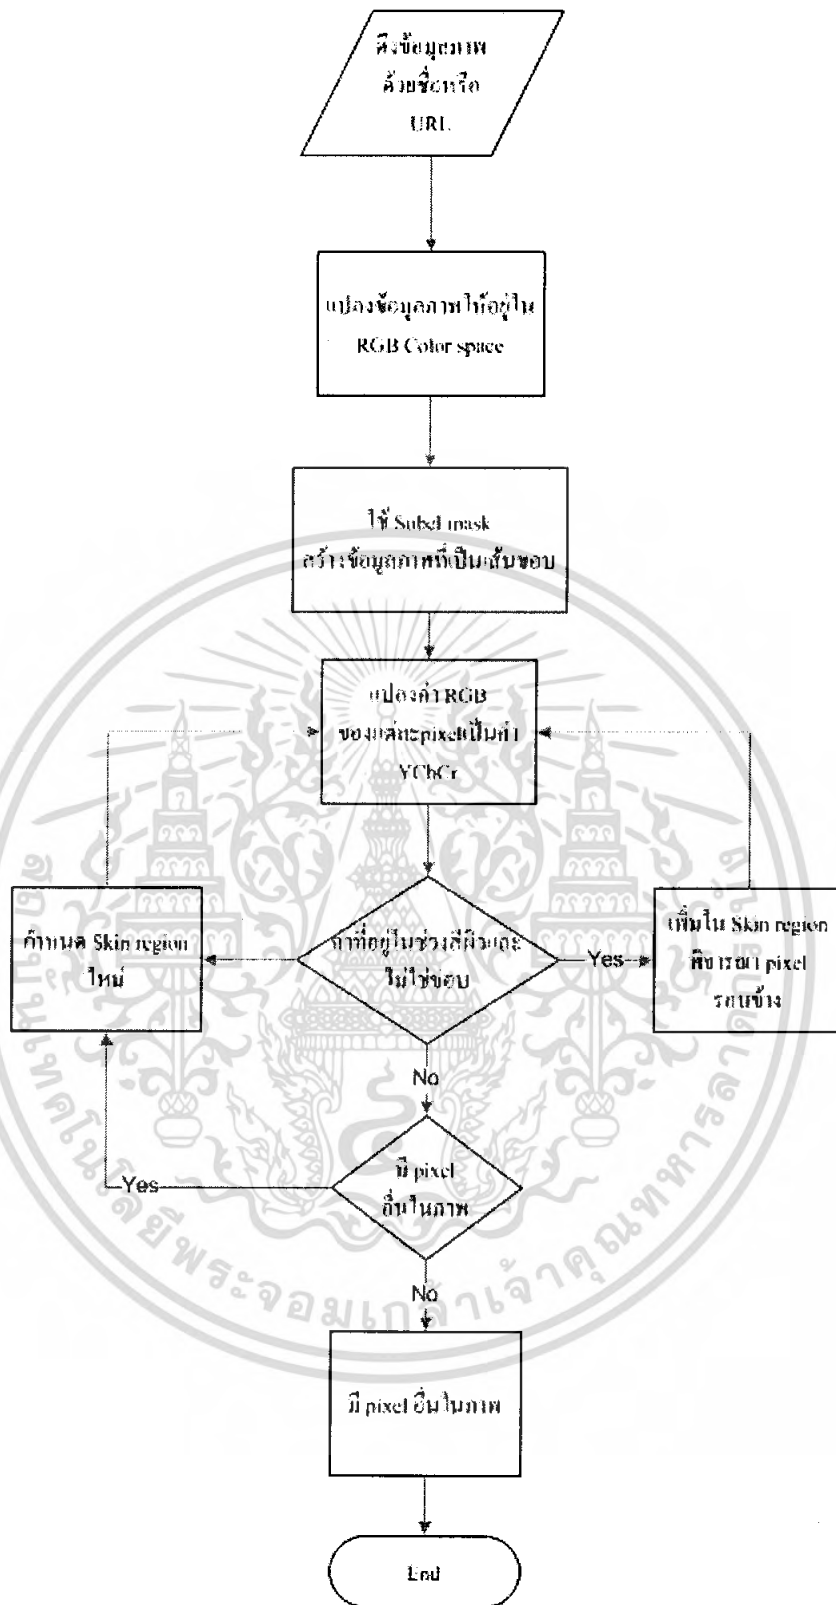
ดึงข้อมูลภาพ ด้วยชื่อหรือ URL

แปลงข้อมูลภาพให้อยู่ใน RGB Color space

ใช้ Sobel mask สร้างข้อมูลภาพที่เป็นเส้นขอบ

แปลงค่า RGB ของแต่ละpixelเป็นค่า YCbCr

กำหนด Skin region ใหม่

ค่าที่อยู่ในช่วงสีผิวและไม่ใช่ขอบ

Yes

เพิ่มใน Skin region พิจารณา pixel รอบข้าง

No

มี pixel อื่นในภาพ

Yes

No

มี pixel อื่นในภาพ

End

มหาวิทยาลัยเทคโนโลยีพระจอมเกล้าพระนครเหนือ